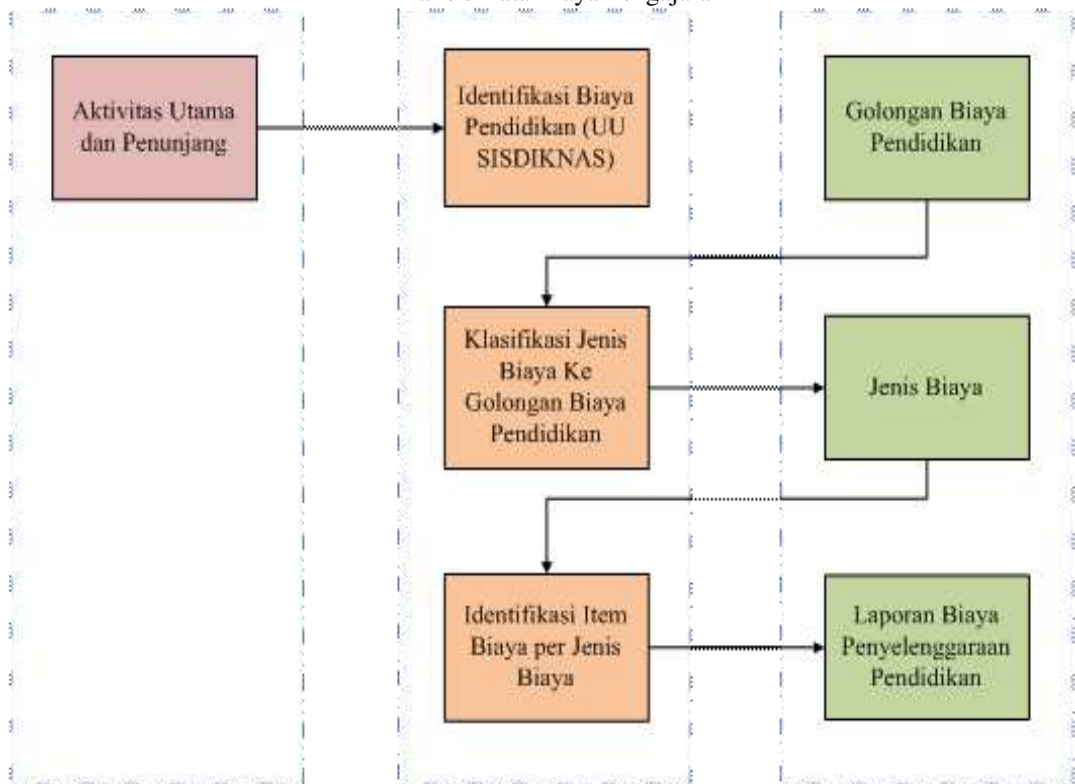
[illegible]

Aktivitas Utama dan Penunjang

Identifikasi Biaya Pendidikan (UU SISDIKNAS)

Golongan Biaya Pendidikan

Klasifikasi Jenis Biaya Ke Golongan Biaya Pendidikan

Jenis Biaya

Identifikasi Item Biaya per Jenis Biaya

Laporan Biaya Penyelenggaraan Pendidikan